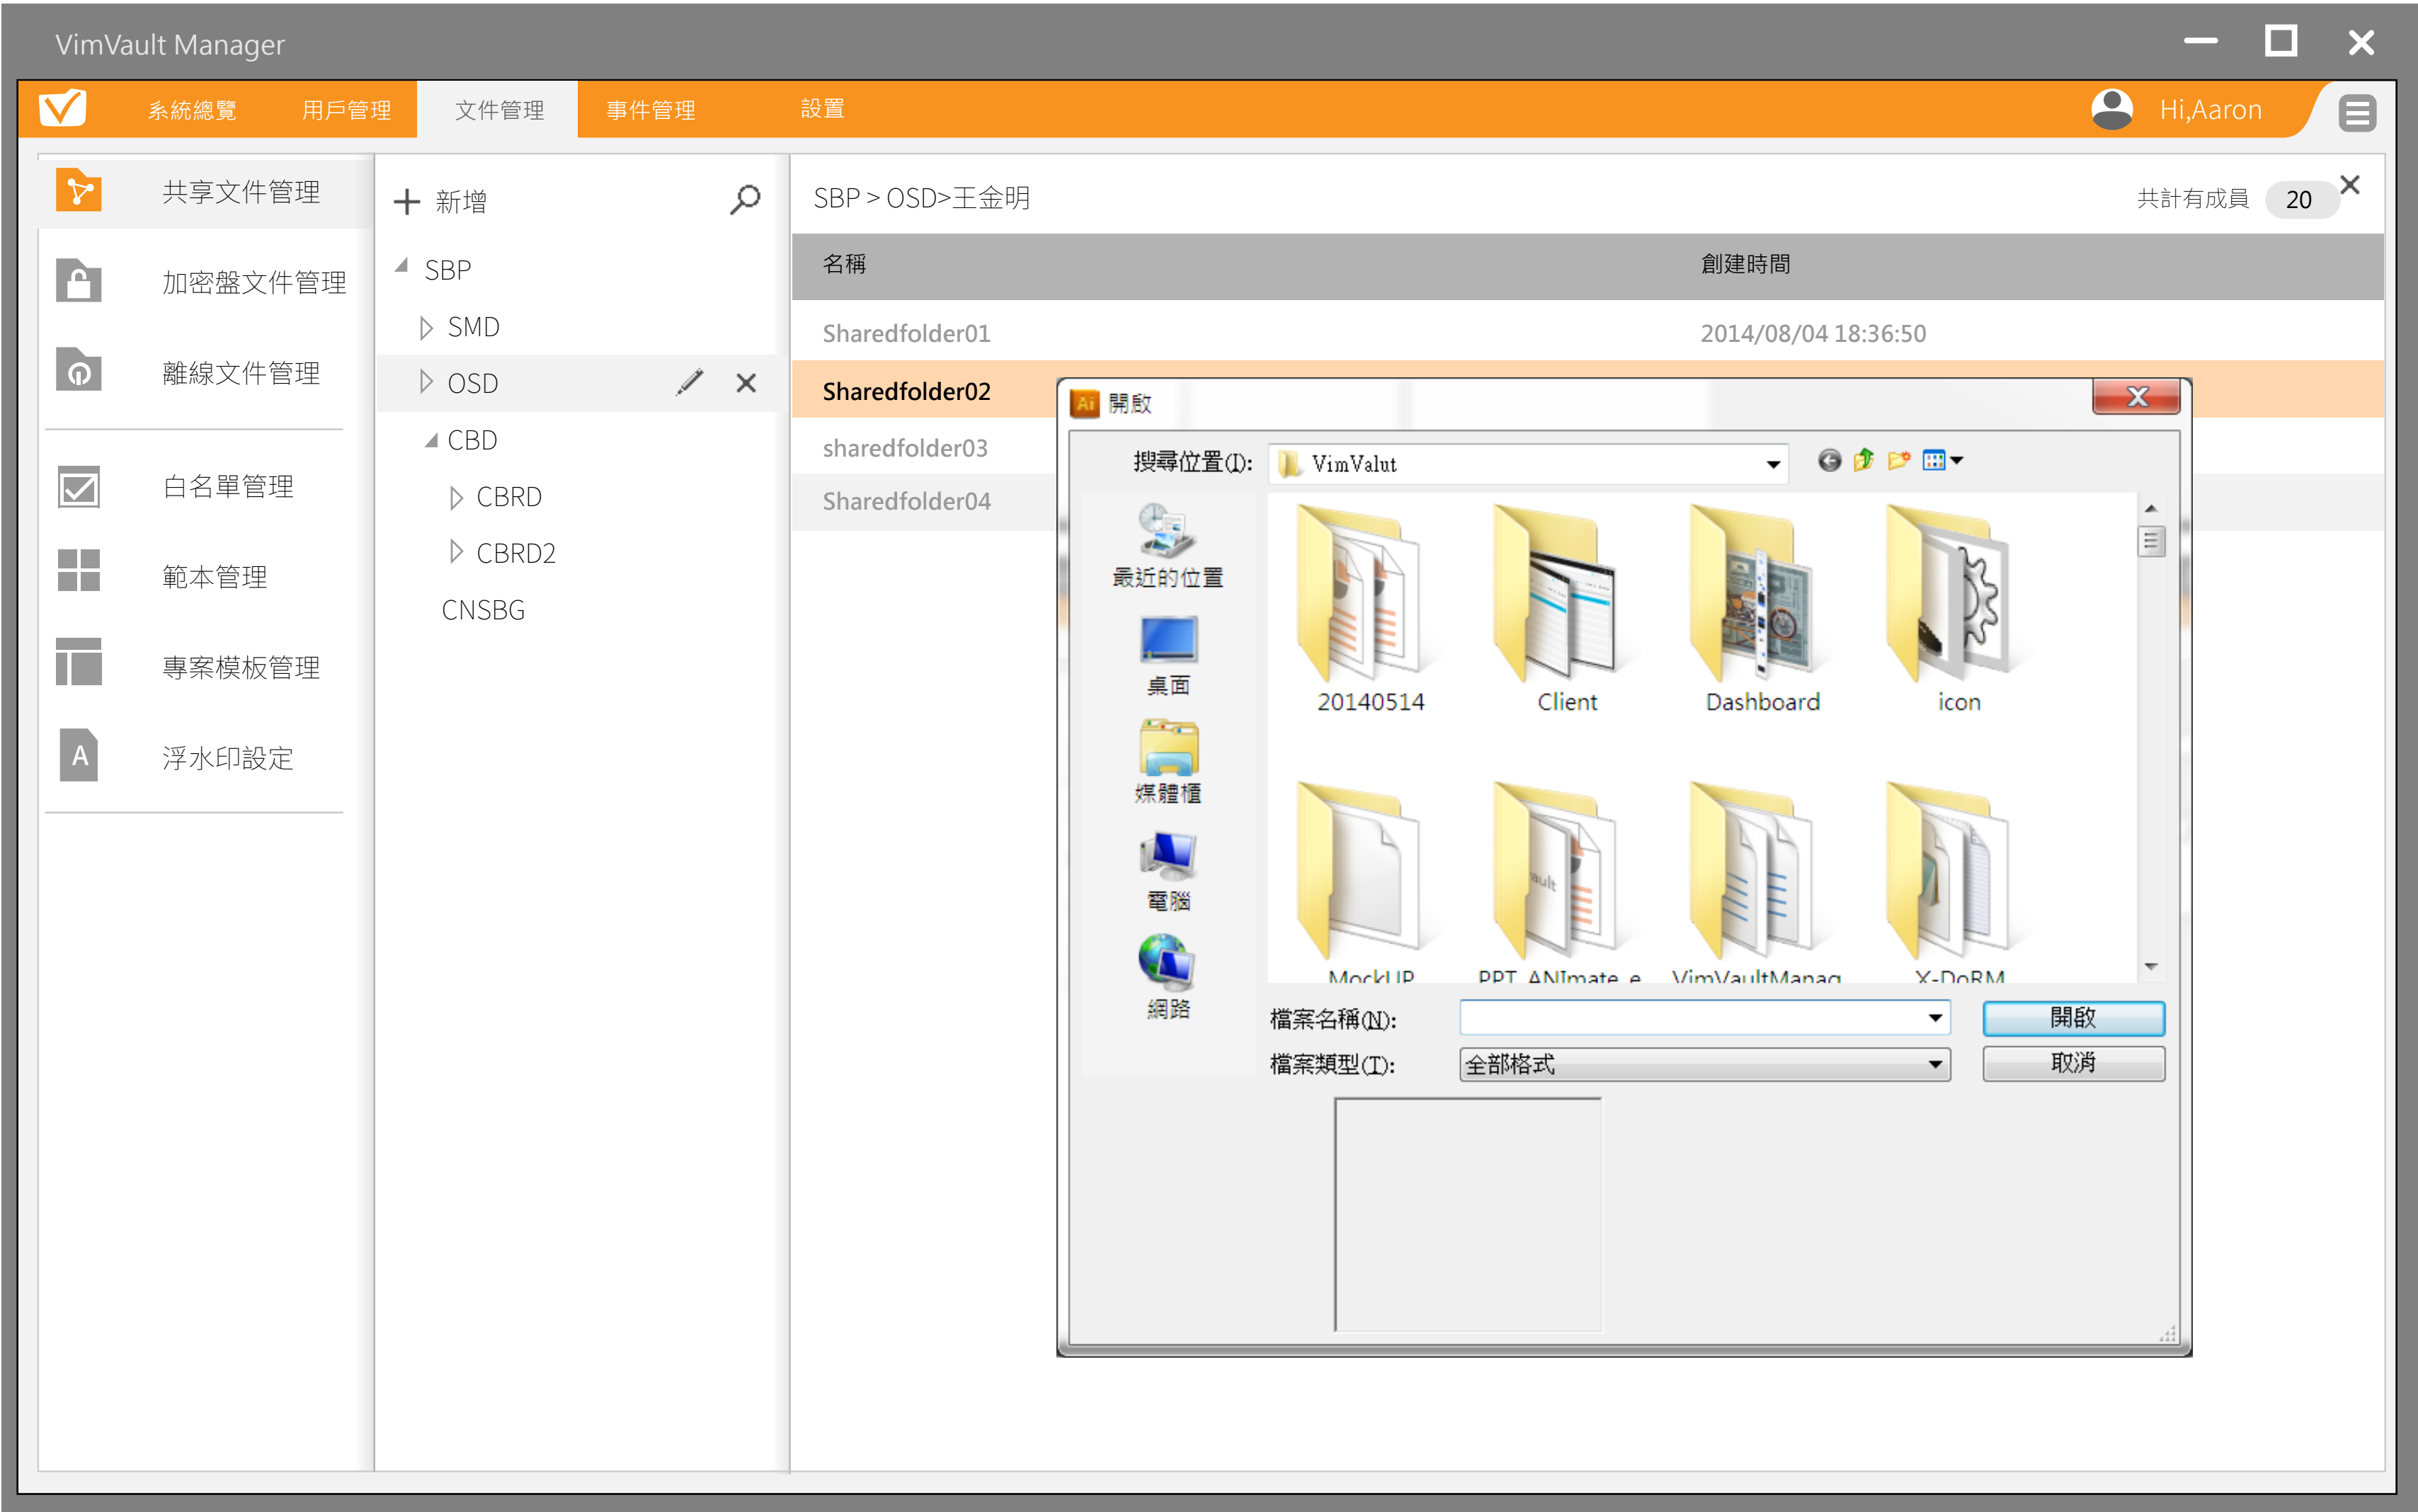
VimVault Manager

系統總覽 用戶管理 文件管理 事件管理 設置

Hi,Aaron

共享文件管理
加密盤文件管理
離線文件管理
白名單管理
範本管理
專案模板管理
浮水印設定

新增
SBP
SMD
OSD
CBD
CBRD
CBRD2
CNSBG

SBP > OSD>王金明

共計有成員 20

| 名稱 | 創建時間 |
|---|---|
| Sharedfolder01 | 2014/08/04 18:36:50 |
| Sharedfolder02 | |
| sharedfolder03 | |
| Sharedfolder04 | |

開啟

搜尋位置(I): VimValut

最近的位置
桌面
媒體櫃
電腦
網路

20140514 Client Dashboard icon
MockUP PPT_ANImate_e VimVaultManag X-DoRM

檔案名稱(N):
檔案類型(T): 全部格式

開啟
取消